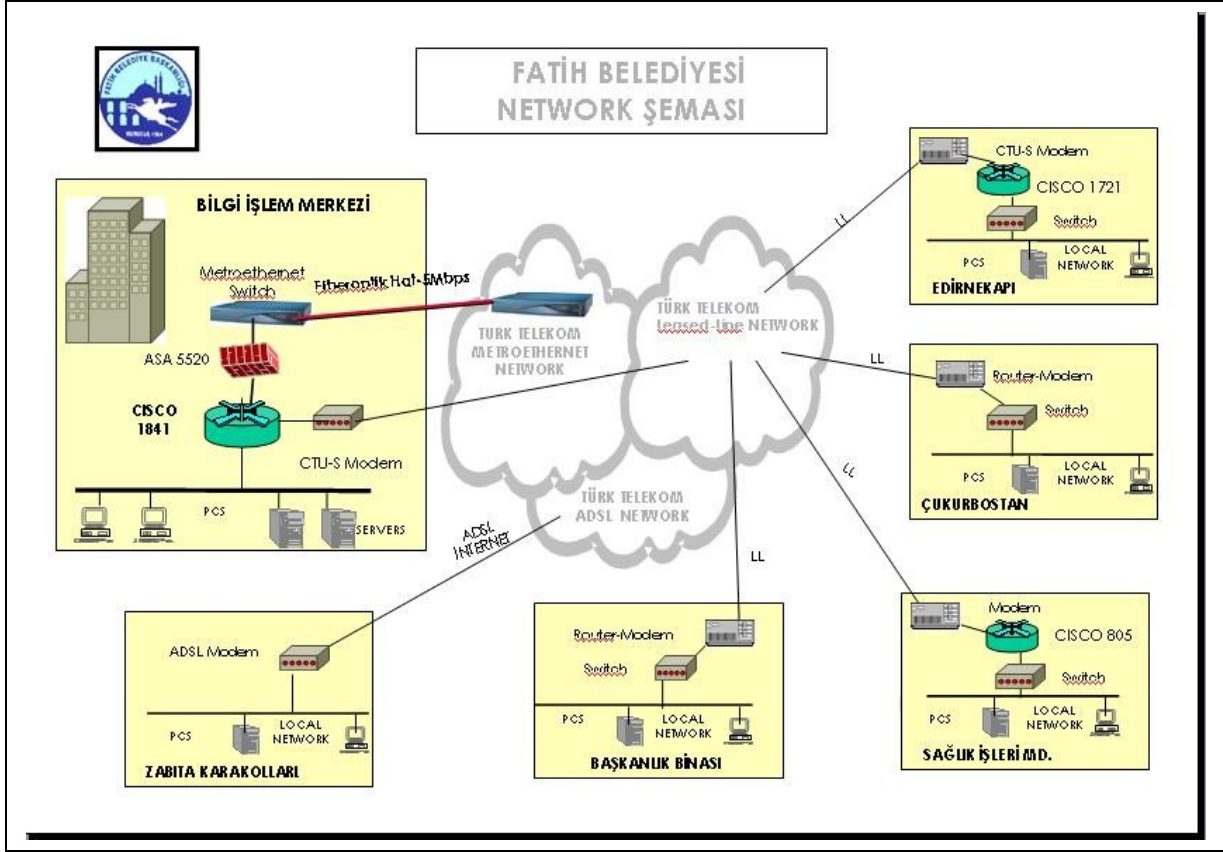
FATİH BELEDİYE BAŞKANLIĞI
KURULUŞ 1964

FATİH BELEDİYESİ
NETWORK ŞEMASI

BİLGİ İŞLEM MERKEZİ

Metroethernet Switch

Fiberoptik Hat-5Mbps

ASA 5520

CISCO 1841

CTU-S Modem

PCS

SERVERS

TÜRK TELEKOM METROETHERNET NETWORK

TÜRK TELEKOM Leased-Line NETWORK

TÜRK TELEKOM ADSL NETWORK

ADSL İNTERNET

LL

LL

LL

LL

CTU-S Modem
CISCO 1721
Switch
PCS
LOCAL NETWORK
EDİRNEKAPI

Router-Modem
Switch
PCS
LOCAL NETWORK
ÇUKURBOSTAN

Modem
CISCO 805
Switch
PCS
LOCAL NETWORK
SAĞLIK İŞLERİ MD.

Router-Modem
Switch
PCS
LOCAL NETWORK
BAŞKANLIK BİNASI

ADSL Modem
PCS
LOCAL NETWORK
ZABITA KARAKOLLARI